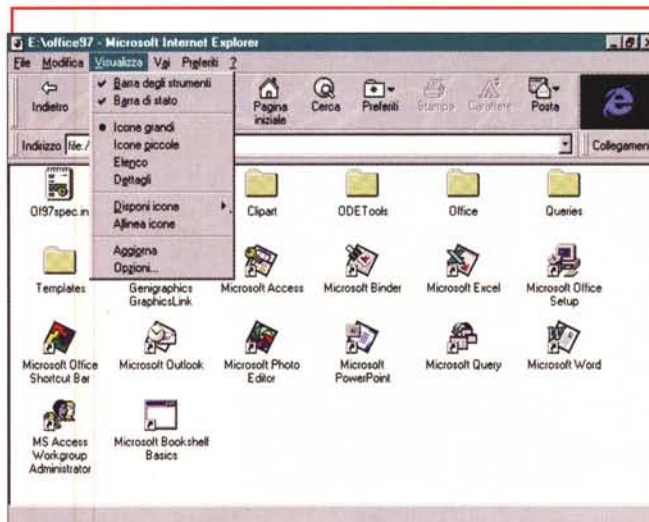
E:\office97 - Microsoft Internet Explorer

File Modifica Visualizza Vai Preferiti ?

Indietro

Barra degli strumenti
Barra di stato

Icone grandi
Icone piccole
Elenco
Dettagli

Disponi icone
Allinea icone

Aggiorna
Opzioni...

Pagina iniziale
Cerca
Preferiti
Stampa
Carattere
Posta

Indirizzo file:/

Collegamen

Of97spec.in
Clipart
ODETools
Office
Queries
Templates
Genigraphics GraphicsLink
Microsoft Access
Microsoft Binder
Microsoft Excel
Microsoft Office Setup
Microsoft Office Shortcut Bar
Microsoft Outlook
Microsoft Photo Editor
Microsoft PowerPoint
Microsoft Query
Microsoft Word
MS Access Workgroup Administrator
Microsoft Bookshelf Basics